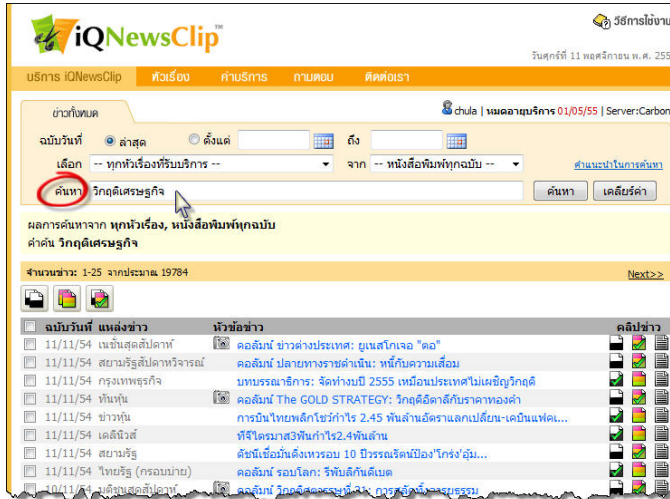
iQNewsClip™

วิธีการใช้งาน

วันศุกร์ที่ 11 พฤศจิกายน พ.ศ. 255

บริการ iQNewsClip | หัวเรื่อง | ค่าบริการ | ถามตอบ | ติดต่อเรา

ข่าวทั้งหมด

chula | หมดอายุบริการ 01/05/55 | Server:Carbon

ฉบับวันที่ ล่าสุด ตั้งแต่ ถึง

เลือก -- ทุกหัวเรื่องที่รับบริการ -- จาก -- หนังสือพิมพ์ทุกฉบับ --

คำแนะนำในการค้นหา

ค้นหา วิกฤติเศรษฐกิจ

ค้นหา | เคลียร์ค่า

ผลการค้นหาจาก ทุกหัวเรื่อง, หนังสือพิมพ์ทุกฉบับ
คำค้น วิกฤติเศรษฐกิจ

จำนวนข่าว: 1-25 จากประมาณ 19784

Next>>

| | ฉบับวันที่ | แหล่งข่าว | | หัวข้อข่าว | คลิปข่าว |
|---|---|---|---|---|---|
| | 11/11/54 | เนชั่นสุดสัปดาห์ | | คอลัมน์ ข่าวต่างประเทศ: ยูเนสโกเจอ "ดอ" | |
| | 11/11/54 | สยามรัฐสัปดาห์วิจารณ์ | | คอลัมน์ ปลายทางราชดำเนิน: หนี้กับความเสื่อม | |
| | 11/11/54 | กรุงเทพธุรกิจ | | บทบรรณาธิการ: จัดท่างบปี 2555 เหมือนประเทศไม่เผชิญวิกฤติ | |
| | 11/11/54 | ทันหุ้น | | คอลัมน์ The GOLD STRATEGY: วิกฤติอิตาลีกับราคาทองคำ | |
| | 11/11/54 | ข่าวหุ้น | | การบินไทยพลิกโชว์กำไร 2.45 พันล้านอัตราแลกเปลี่ยน-เคบินแฟคเ... | |
| | 11/11/54 | เดลินิวส์ | | ทีจีไตรมาส3พันกำไร2.4พันล้าน | |
| | 11/11/54 | สยามรัฐ | | ดัชนีเชื่อมั่นดิ่งเหวรอบ 10 ปีวรรณรัตน์ป้อง'โกร่ง'อุ้ม... | |
| | 11/11/54 | ไทยรัฐ (กรอบบ่าย) | | คอลัมน์ รอบโลก: รีพับลิกันดีเบต | |
| | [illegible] | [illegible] | | คอลัมน์ วิกฤติ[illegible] | |